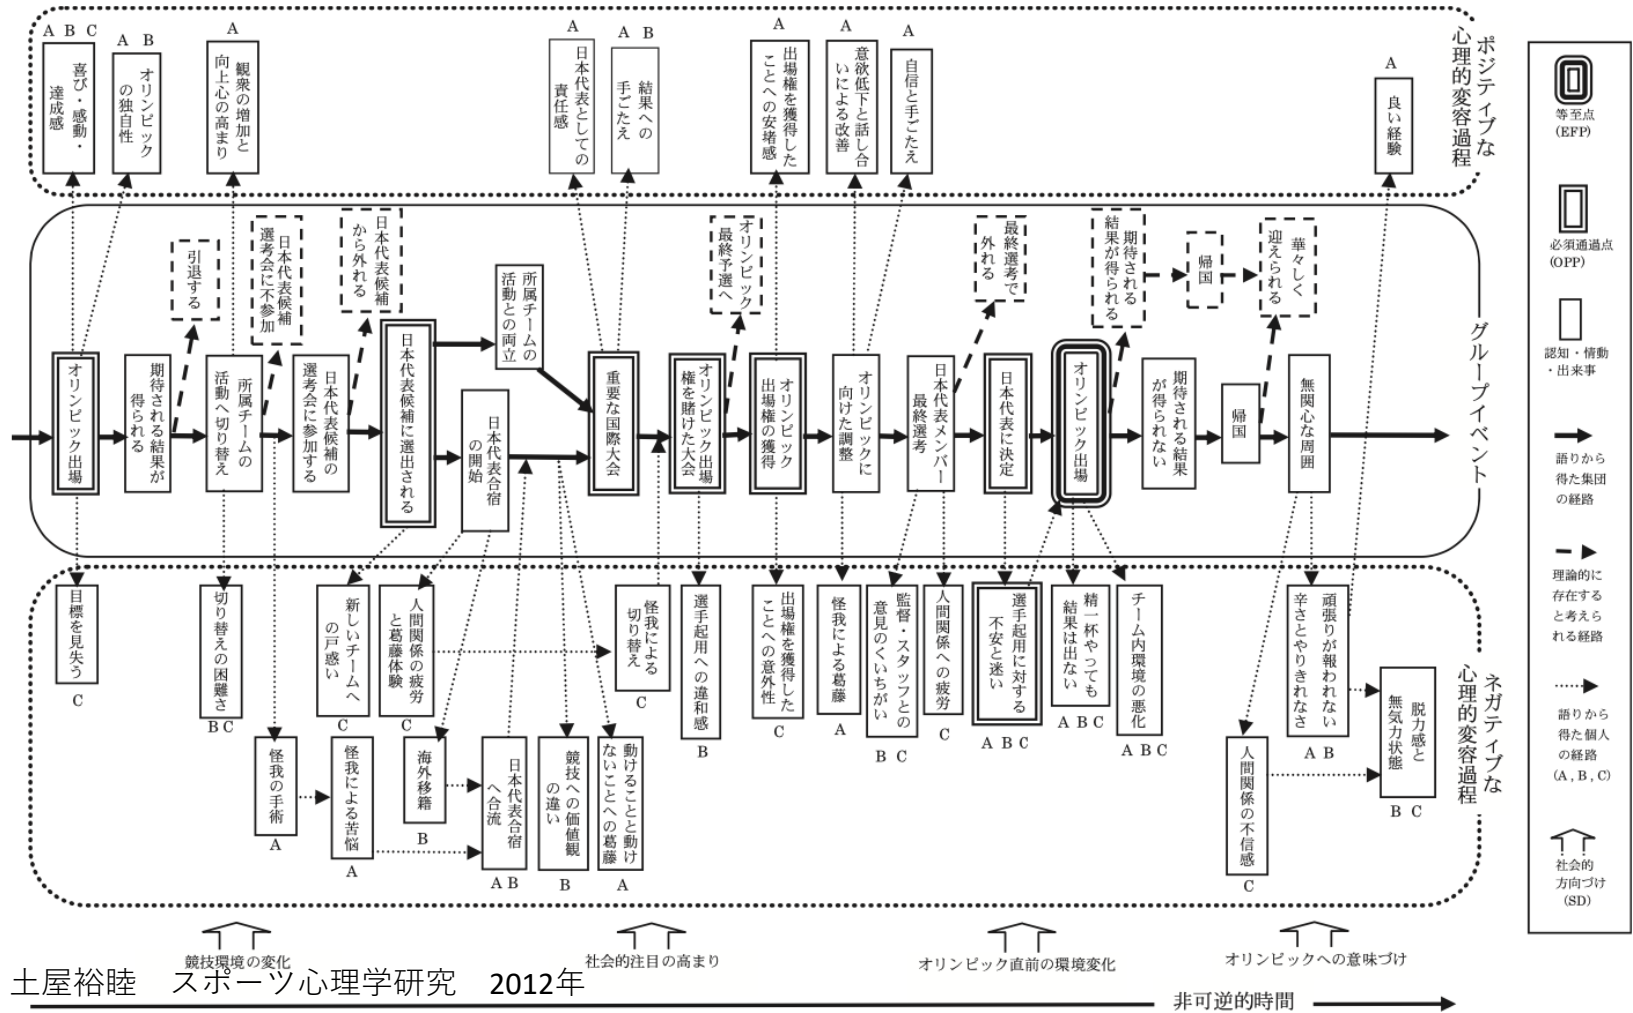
ポジティブな心理的変容過程

A B C 喜び・感動・達成感
A B オリンピックの独自性
A 観衆の増加と向上心の高まり
A 日本代表としての責任感
A B 結果への手ごたえ
A 出場権を獲得したことへの安堵感
A 意欲低下と話し合いによる改善
A 自信と手ごたえ
A 良い経験

グループイベント

オリンピック出場
期待される結果が得られる
引退する
所属チームの活動へ切り替え
日本代表候補選考会に不参加
選考会に参加する日本代表候補の
日本代表候補から外れる
日本代表候補に選出される
所属チームの活動との両立
日本代表合宿の開始
重要な国際大会
オリンピック出場権を賭けた大会
オリンピック最終予選へ
オリンピック出場権の獲得
オリンピックに向けた調整
日本代表メンバー最終選考
最終選考で外れる
日本代表に決定
オリンピック出場
期待される結果が得られる
帰国
華々しく迎えられる
期待される結果が得られない
帰国
無関心な周囲

ネガティブな心理的変容過程

目標を見失う C
切り替えの困難さ B C
怪我の手術 A
新しいチームへの戸惑い C
怪我による苦悩 A
人間関係の疲労と葛藤体験 C
海外移籍 B
日本代表合宿へ合流 A B
競技への価値観の違い B
動けることと動けないことへの葛藤 A
怪我による切り替え C
選手起用への違和感 B
出場権を獲得したことへの意外性 C
怪我による葛藤 A
監督・スタッフとの意見のくいちがい B C
人間関係への疲労 C
選手起用に対する不安と迷い A B C
精一杯やっても結果は出ない A B C
チーム内環境の悪化 A B C
人間関係の不信感 C
頑張りが報われない辛さとやりきれなさ A B
脱力感と無気力状態 B C

競技環境の変化
社会的注目の高まり
オリンピック直前の環境変化
オリンピックへの意味づけ

等至点 (EFP)
必須通過点 (OPP)
認知・情動・出来事
語りから得た集団の経路
理論的に存在すると考えられる経路
語りから得た個人の経路 (A , B , C)
社会的方向づけ (SD)

土屋裕睦　スポーツ心理学研究　2012年
非可逆的時間